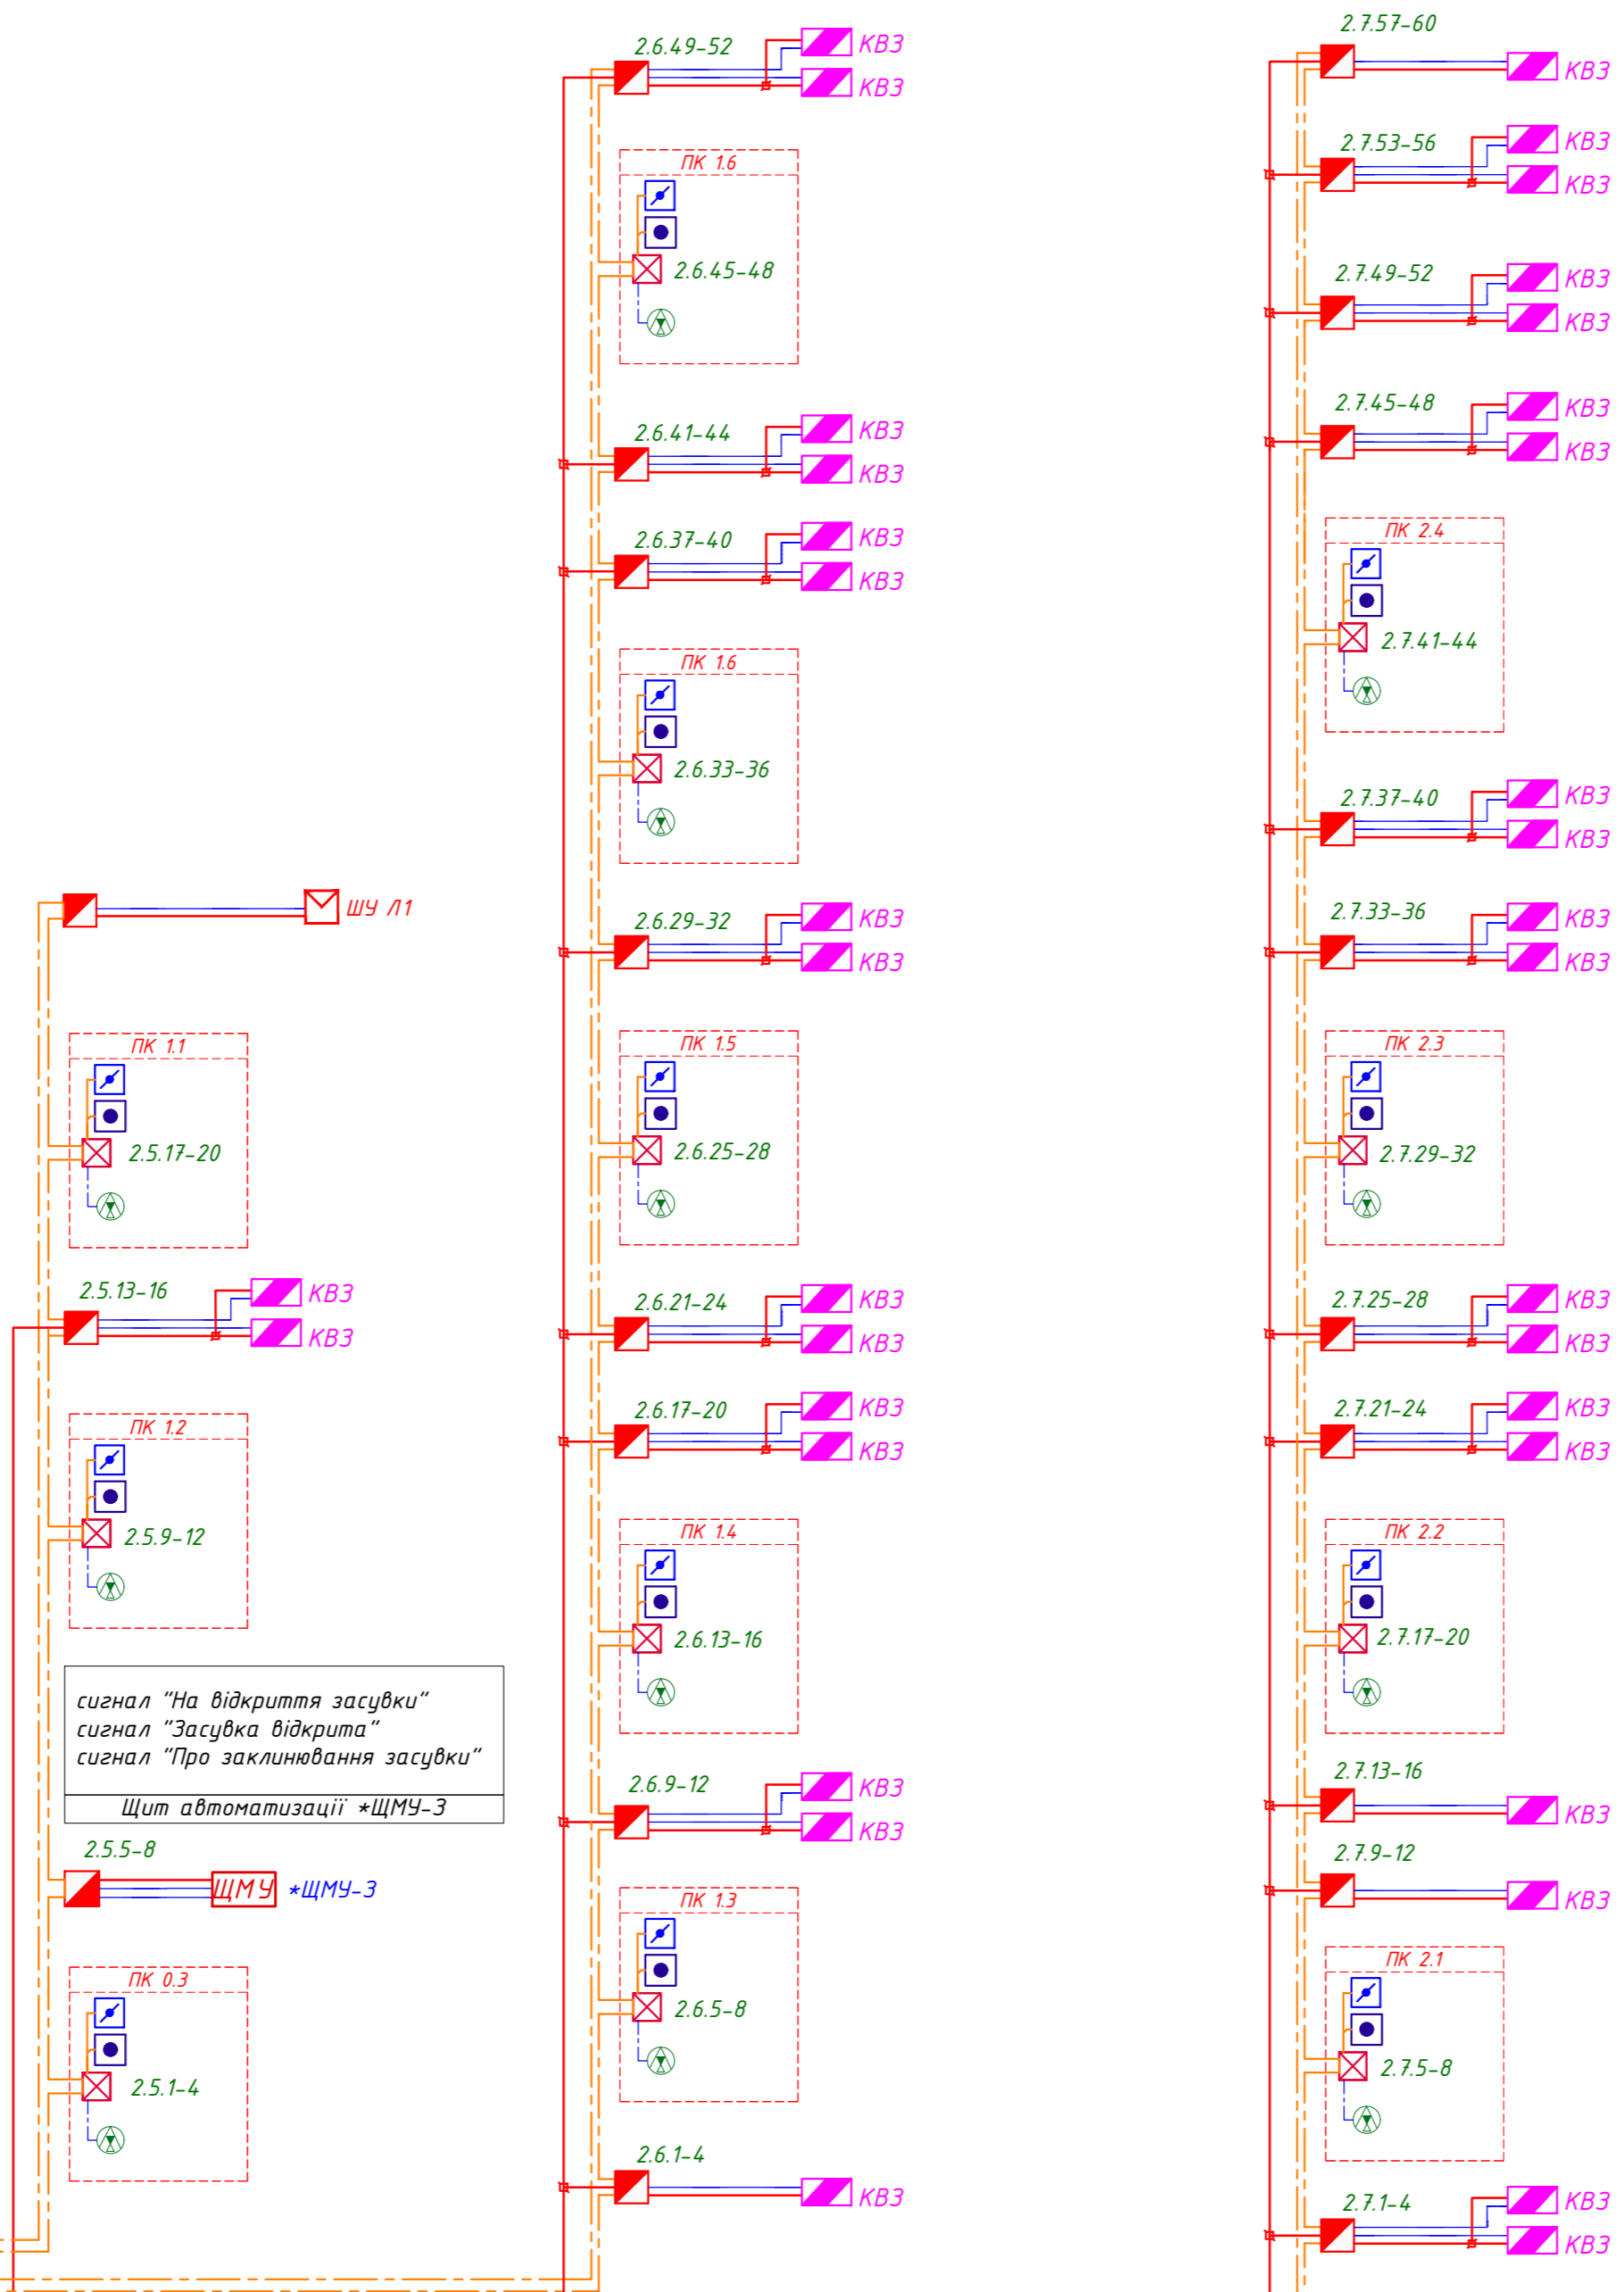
2.6.49-52 КВЗ КВЗ

ПК 1.6
2.6.45-48

2.6.41-44 КВЗ КВЗ

2.6.37-40 КВЗ КВЗ

ПК 1.6
2.6.33-36

2.6.29-32 КВЗ КВЗ

ПК 1.5
2.6.25-28

2.6.21-24 КВЗ КВЗ

2.6.17-20 КВЗ КВЗ

ПК 1.4
2.6.13-16

2.6.9-12 КВЗ КВЗ

ПК 1.3
2.6.5-8

2.6.1-4 КВЗ

ШУ Л1

ПК 1.1
2.5.17-20

2.5.13-16 КВЗ КВЗ

ПК 1.2
2.5.9-12

сигнал "На відкриття засувки"
сигнал "Засувка відкрита"
сигнал "Про заклинювання засувки"

Щит автоматизації *ЩМУ-3

2.5.5-8 ЩМУ *ЩМУ-3

ПК 0.3
2.5.1-4

2.7.57-60 КВЗ

2.7.53-56 КВЗ КВЗ

2.7.49-52 КВЗ КВЗ

2.7.45-48 КВЗ КВЗ

ПК 2.4
2.7.41-44

2.7.37-40 КВЗ КВЗ

2.7.33-36 КВЗ КВЗ

ПК 2.3
2.7.29-32

2.7.25-28 КВЗ КВЗ

2.7.21-24 КВЗ КВЗ

ПК 2.2
2.7.17-20

2.7.13-16 КВЗ

2.7.9-12 КВЗ

ПК 2.1
2.7.5-8

2.7.1-4 КВЗ КВЗ